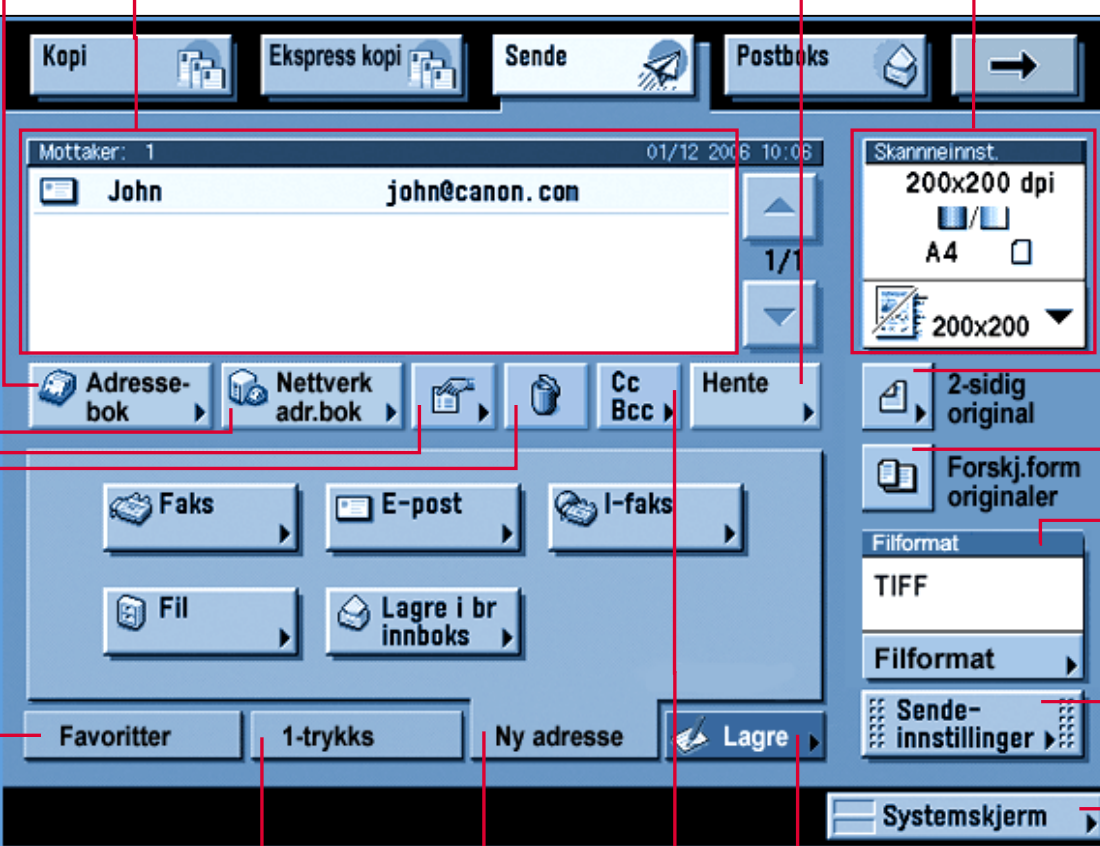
Kopi

Ekspress kopi

Sende

Postboks

→

Mottaker: 1 01/12 2006 10:06

John john@canon.com

1/1

Skanneinnst.

200x200 dpi

A4

200x200

Adressebok

Nettverk adr.bok

Cc Bcc

Hente

2-sidig original

Forskj.form originaler

Faks

E-post

I-faks

Filformat

TIFF

Fil

Lagre i br innboks

Filformat

Sendeinnstillinger

Favoritter

1-trykks

Ny adresse

Lagre

Systemskjerm